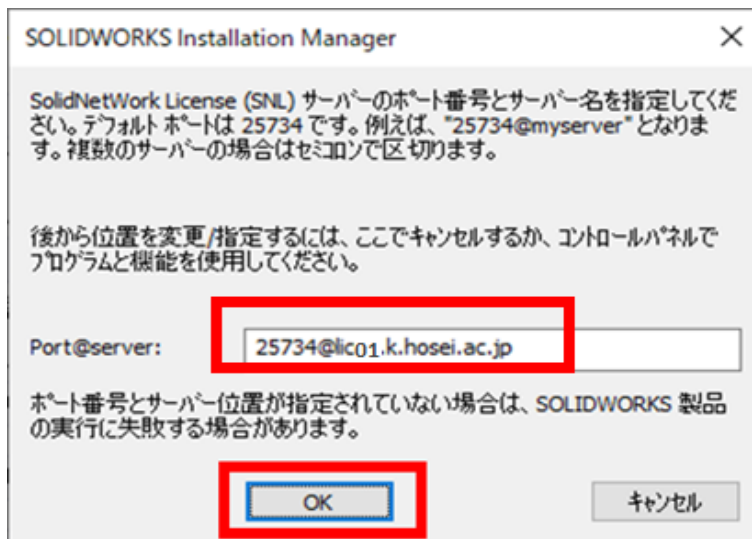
SOLIDWORKS Installation Manager

SolidNetWork License (SNL) サーバーのポート番号とサーバー名を指定してください。デフォルト ポートは 25734 です。例えば、"25734@myserver" となります。複数のサーバーの場合はセミコロンで区切ります。

後から位置を変更/指定するには、ここでキャンセルするか、コントロールパネルでプログラムと機能を使用してください。

Port@server: 25734@lic01.k.hosei.ac.jp

ポート番号とサーバー位置が指定されていない場合は、SOLIDWORKS 製品の実行に失敗する場合があります。

OK

キャンセル